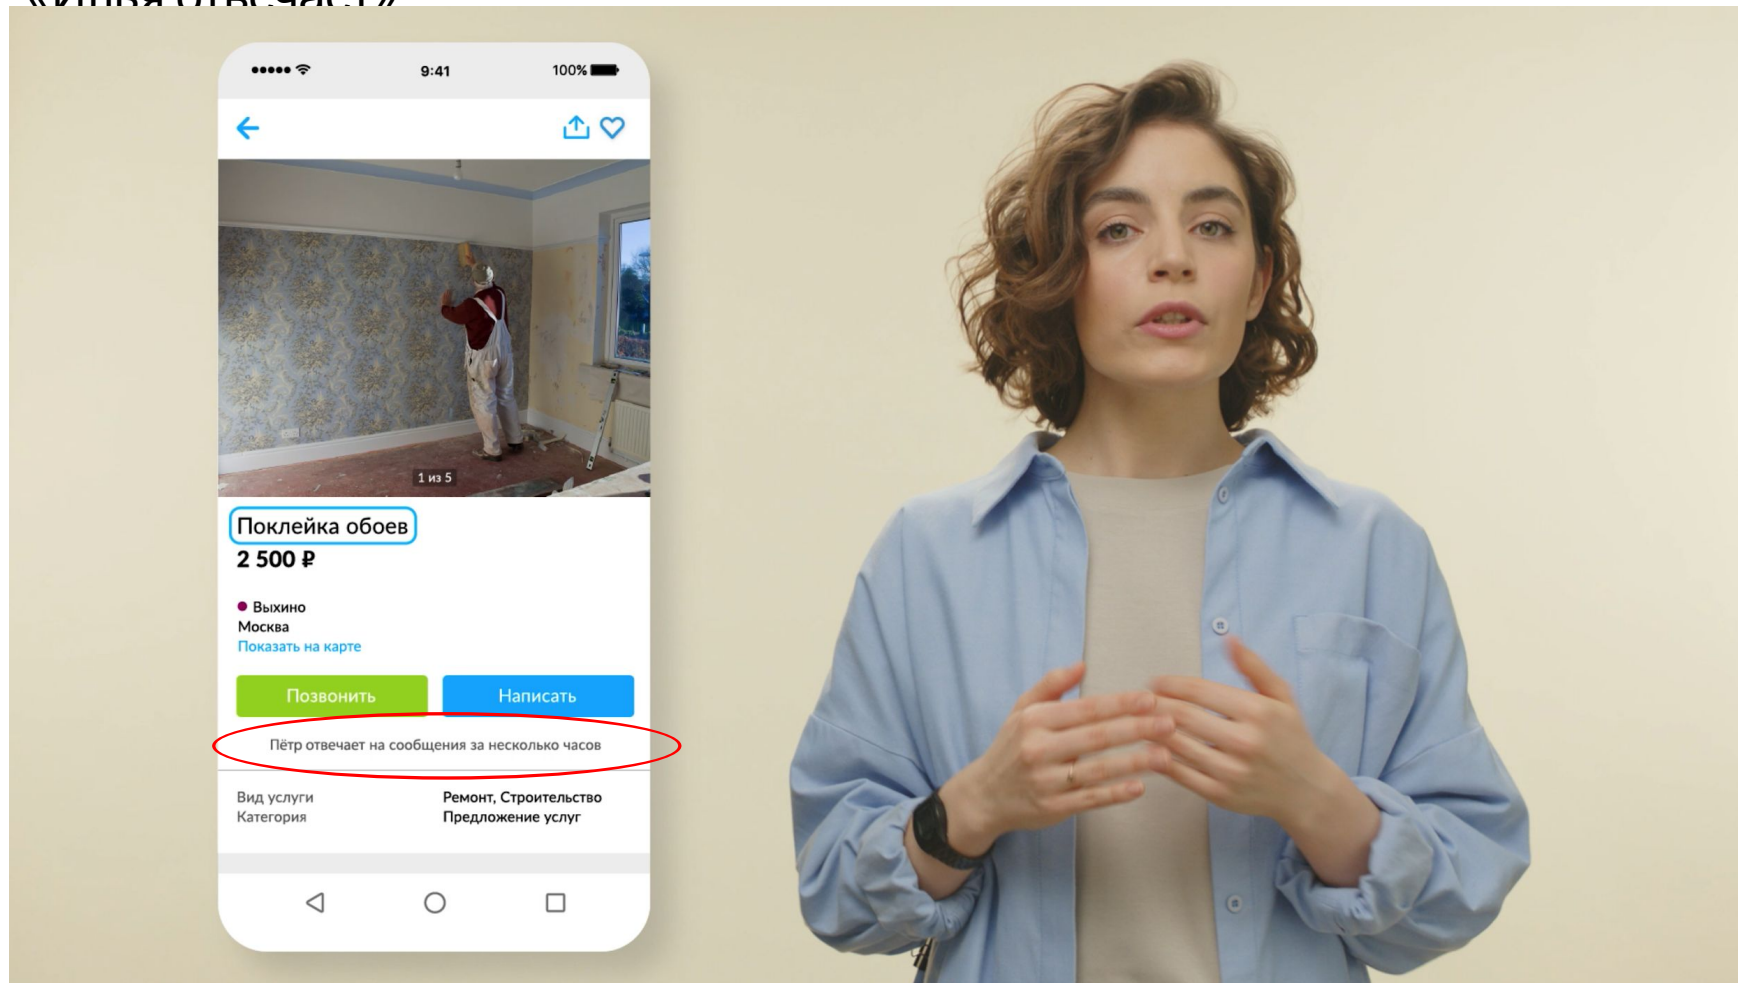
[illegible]

9:41

100%

1 из 5

Поклейка обоев

2 500 ₽

Выхино
Москва
Показать на карте

Позвонить

Написать

Пётр отвечает на сообщения за несколько часов

| Вид услуги | Ремонт, Строительство |
|---|---|
| Категория | Предложение услуг |